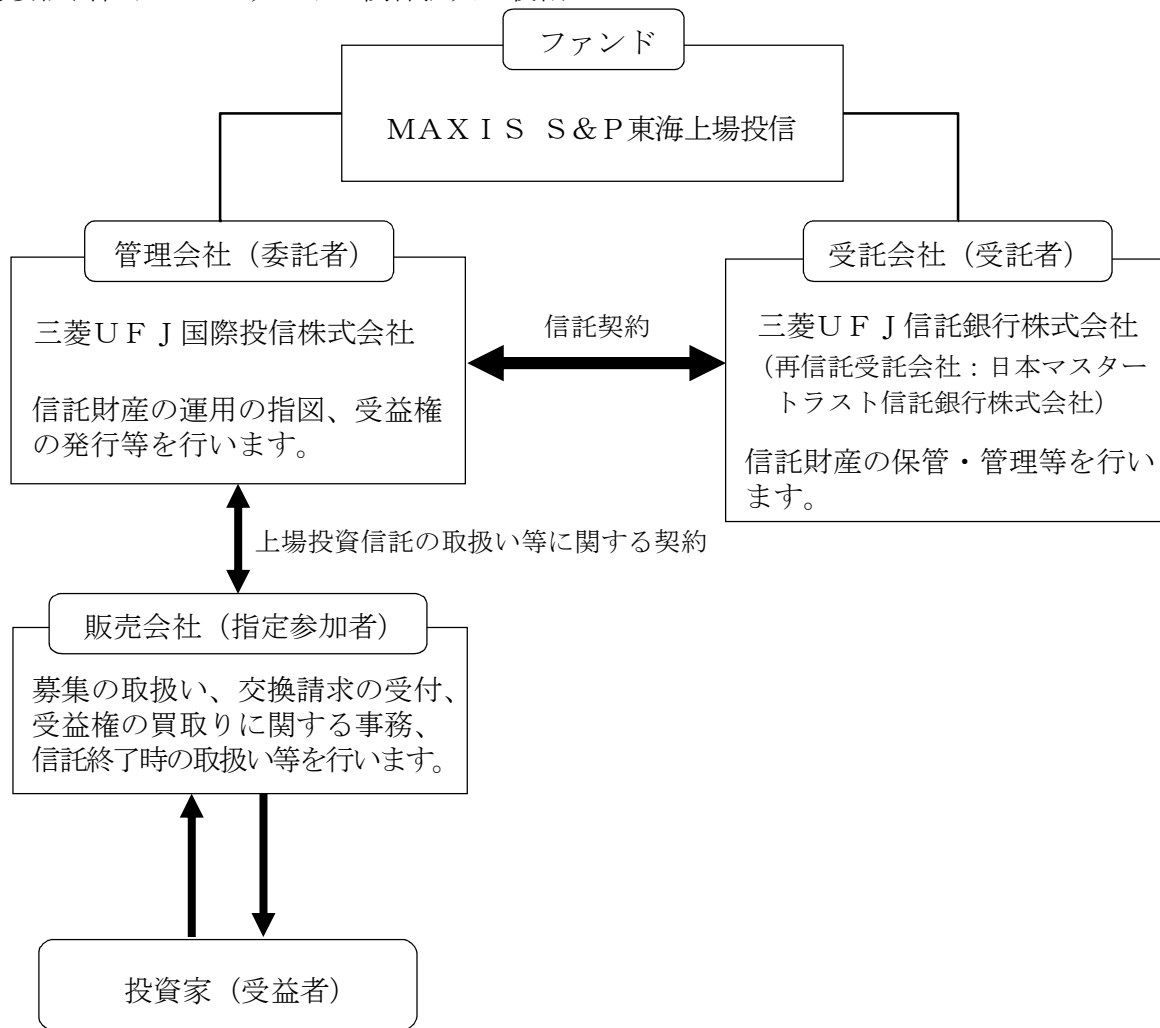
ファンド

MAXIS S&P東海上場投信

管理会社（委託者）

三菱UFJ国際投信株式会社

信託財産の運用の指図、受益権の発行等を行います。

信託契約

受託会社（受託者）

三菱UFJ信託銀行株式会社
（再信託受託会社：日本マスタートラスト信託銀行株式会社）

信託財産の保管・管理等を行います。

上場投資信託の取扱い等に関する契約

販売会社（指定参加者）

募集の取扱い、交換請求の受付、受益権の買取りに関する事務、信託終了時の取扱い等を行います。

投資家（受益者）